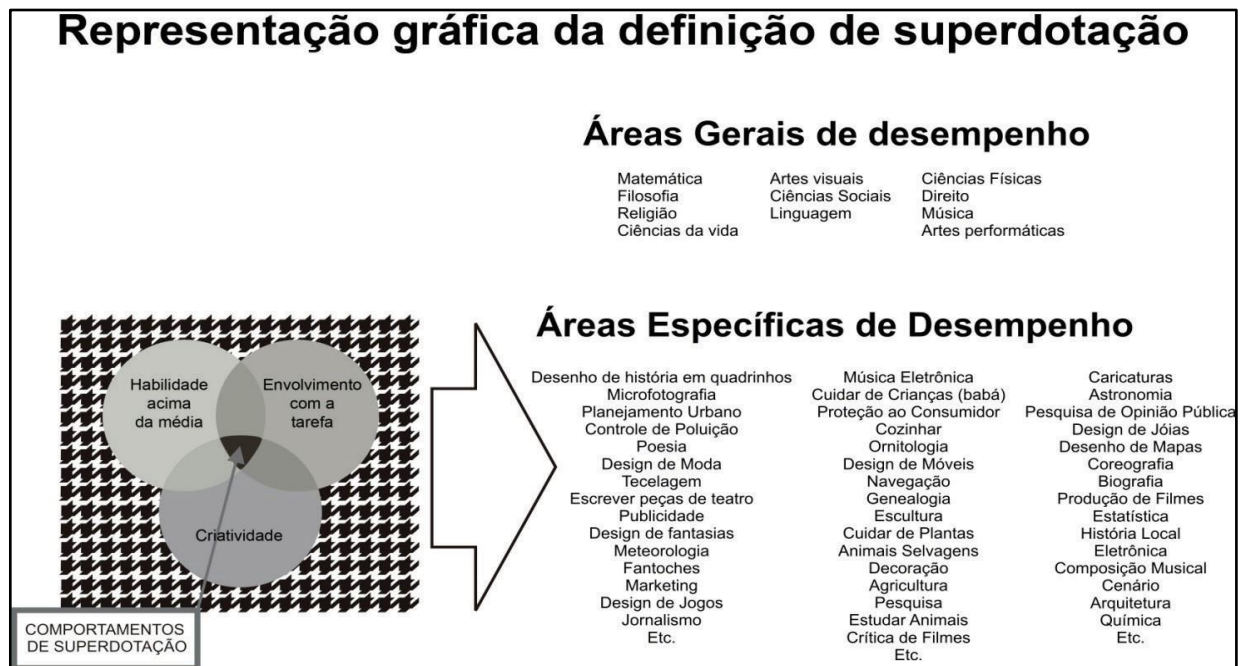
Representação gráfica da definição de superdotação

Áreas Gerais de desempenho

Matemática
Filosofia
Religião
Ciências da vida

Artes visuais
Ciências Sociais
Linguagem

Ciências Físicas
Direito
Música
Artes performáticas

Áreas Específicas de Desempenho

Habilidade acima da média

Envolvimento com a tarefa

Criatividade

COMPORTAMENTOS DE SUPERDOTAÇÃO

Desenho de história em quadrinhos
Microfotografia
Planejamento Urbano
Controle de Poluição
Poesia
Design de Moda
Tecelagem
Escrever peças de teatro
Publicidade
Design de fantasias
Meteorologia
Fantoches
Marketing
Design de Jogos
Jornalismo
Etc.

Música Eletrônica
Cuidar de Crianças (babá)
Proteção ao Consumidor
Cozinhar
Ornitologia
Design de Móveis
Navegação
Genealogia
Escultura
Cuidar de Plantas
Animais Selvagens
Decoração
Agricultura
Pesquisa
Estudar Animais
Crítica de Filmes
Etc.

Caricaturas
Astronomia
Pesquisa de Opinião Pública
Design de Jóias
Desenho de Mapas
Coreografia
Biografia
Produção de Filmes
Estatística
História Local
Eletrônica
Composição Musical
Cenário
Arquitetura
Química
Etc.